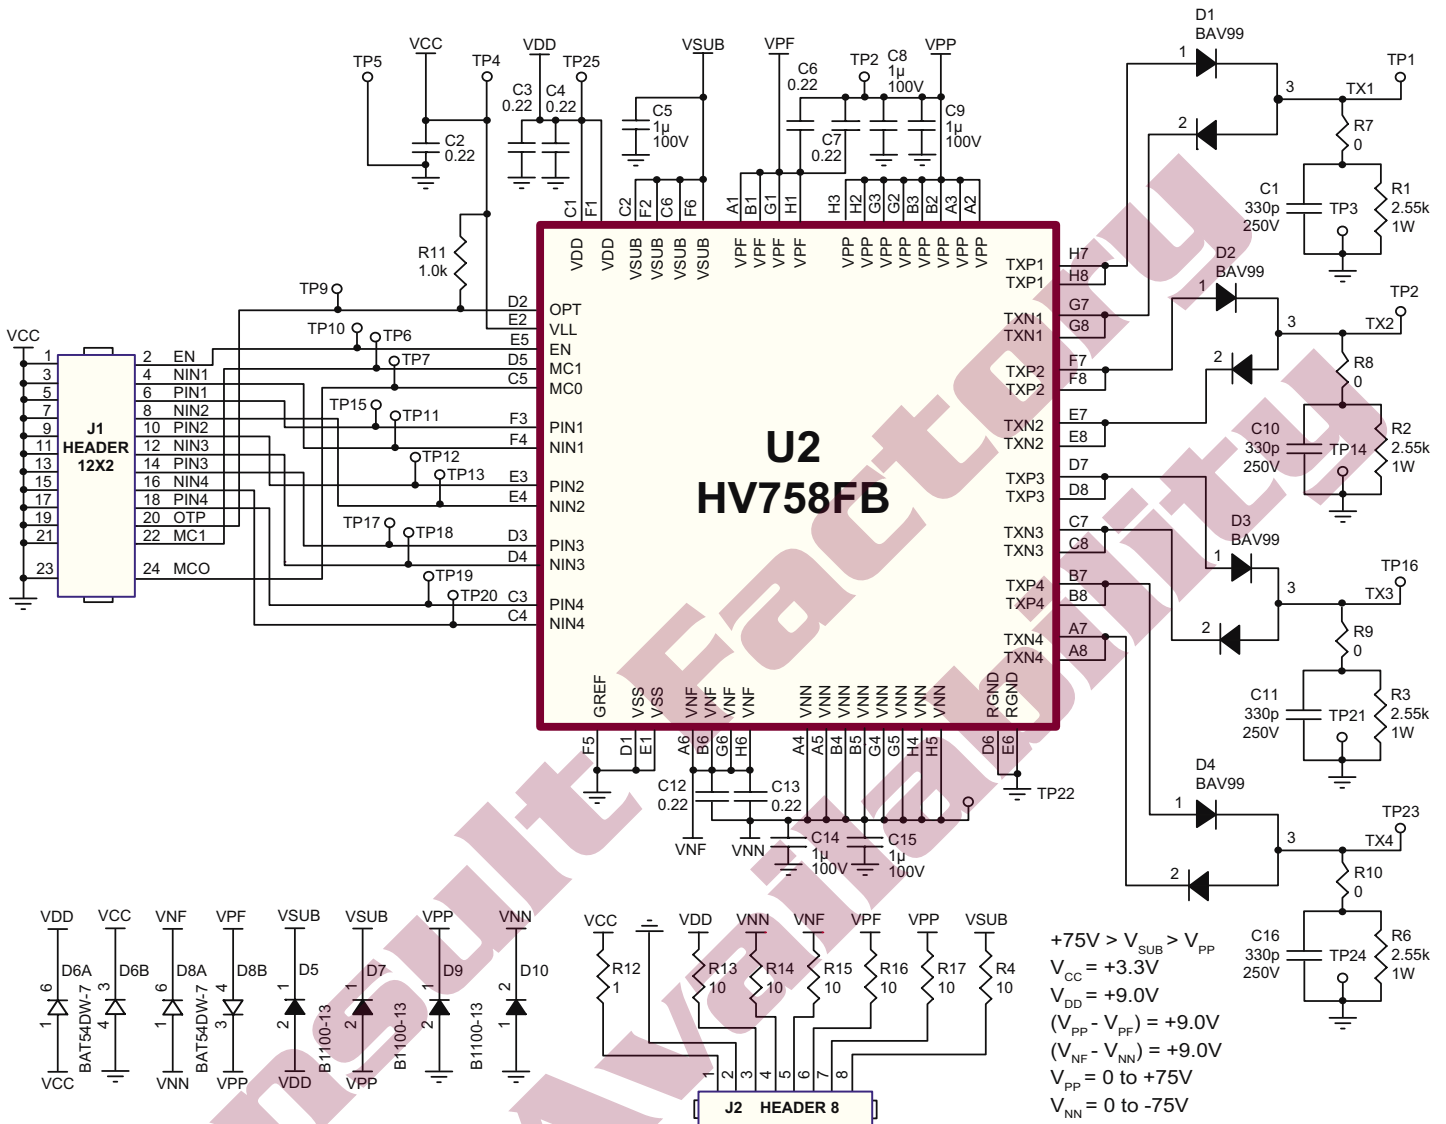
D1
BAV99
TP1
TX1
R7
0
C1
330p
250V
TP3
R1
2.55k
1W
D2
BAV99
TP2
TX2
R8
0
C10
330p
250V
TP14
R2
2.55k
1W
D3
BAV99
TP16
TX3
R9
0
C11
330p
250V
TP21
R3
2.55k
1W
D4
BAV99
TP23
TX4
R10
0
C16
330p
250V
TP24
R6
2.55k
1W

TP5 VCC TP4 VDD TP25 VSUB VPF TP2 VPP
C3 0.22 C4 0.22 C2 0.22 C5 1µ 100V C6 0.22 C7 0.22 C8 1µ 100V C9 1µ 100V
R11 1.0k
TP9 TP10 TP6 TP7 TP15 TP11 TP12 TP13 TP17 TP18 TP19 TP20

VCC
J1 HEADER 12X2
1 2 EN
3 4 NIN1
5 6 PIN1
7 8 NIN2
9 10 PIN2
11 12 NIN3
13 14 PIN3
15 16 NIN4
17 18 PIN4
19 20 OTP
21 22 MC1
23 24 MCO

U2
HV758FB

C1 F1 C2 F2 C6 F6 A1 B1 G1 H1 H3 H2 G3 G2 B3 B2 A3 A2
VDD VDD VSUB VSUB VSUB VSUB VPF VPF VPF VPF VPP VPP VPP VPP VPP VPP VPP VPP
D2 OPT
E2 VLL
E5 EN
D5 MC1
C5 MC0
F3 PIN1
F4 NIN1
E3 PIN2
E4 NIN2
D3 PIN3
D4 NIN3
C3 PIN4
C4 NIN4
TXP1 H7
TXP1 H8
TXN1 G7
TXN1 G8
TXP2 F7
TXP2 F8
TXN2 E7
TXN2 E8
TXP3 D7
TXP3 D8
TXN3 C7
TXN3 C8
TXP4 B7
TXP4 B8
TXN4 A7
TXN4 A8
GREF VSS VSS VNF VNF VNF VNF VNN VNN VNN VNN VNN VNN VNN VNN RGND RGND
F5 D1 E1 A6 B6 G6 H6 A4 A5 B4 B5 G4 G5 H4 H5 D6 E6
C12 0.22 C13 0.22 TP22
VNF VNN
C14 1µ 100V C15 1µ 100V

VDD VCC VNF VPF VSUB VSUB VPP VNN
D6A D6B D8A D8B D5 D7 D9 D10
6 1 3 4 6 1 3 4 1 2 1 2 1 2 2 1
BAT54DW-7 BAT54DW-7 B1100-13 B1100-13 B1100-13
VCC VNN VPP VDD VPP

VCC VDD VNN VNF VPF VPP VSUB
R12 1 R13 10 R14 10 R15 10 R16 10 R17 10 R4 10
1 2 3 4 5 6 7 8
J2 HEADER 8

+75V > V$_{SUB}$ > V$_{PP}$
V$_{CC}$ = +3.3V
V$_{DD}$ = +9.0V
(V$_{PP}$ - V$_{PF}$) = +9.0V
(V$_{NF}$ - V$_{NN}$) = +9.0V
V$_{PP}$ = 0 to +75V
V$_{NN}$ = 0 to -75V

Result Factory Availability